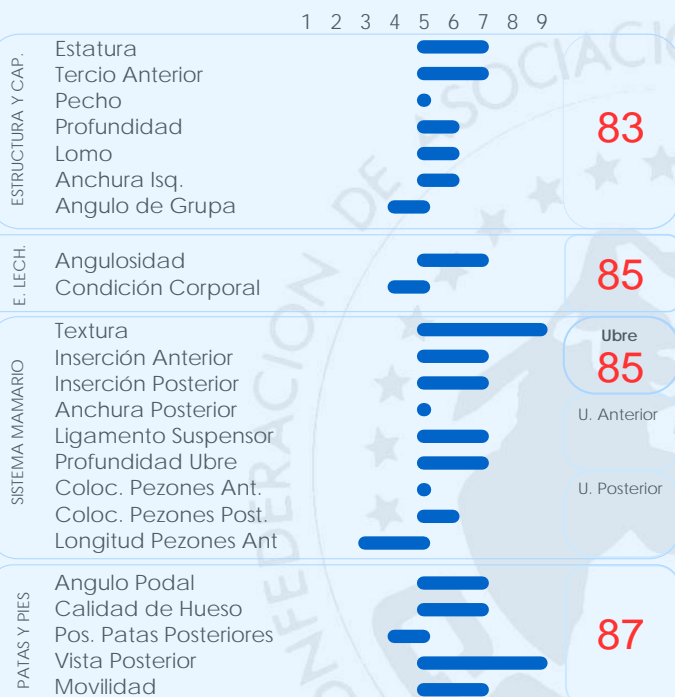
1 2 3 4 5 6 7 8 9

ESTRUCTURA Y CAP.
Estatura
Tercio Anterior
Pecho
Profundidad
Lomo
Anchura Isq.
Angulo de Grupa
83

E. LECH.
Angulosidad
Condición Corporal
85

SISTEMA MAMARIO
Textura
Inserción Anterior
Inserción Posterior
Anchura Posterior
Ligamento Suspensor
Profundidad Ubre
Coloc. Pezones Ant.
Coloc. Pezones Post.
Longitud Pezones Ant
Ubre
85
U. Anterior
U. Posterior

PATAS Y PIES
Angulo Podal
Calidad de Hueso
Pos. Patas Posteriores
Vista Posterior
Movilidad
87

CONFEDERACION DE ASOCIACIO